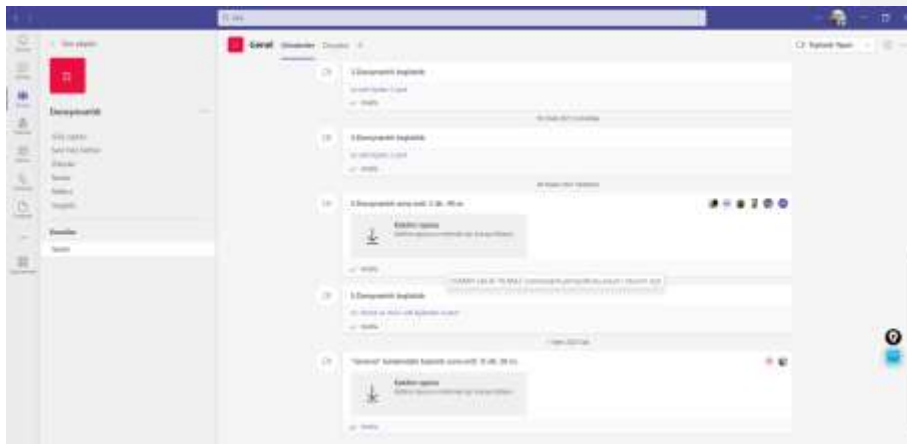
Ara

Tüm ekipler

D

Deneyselarttr

Genel Gönderiler Dosyalar

Toplantı Yapın

3.Deneyselrtt başlatıldı

Yanıtla

3.Deneyselrtt başlatıldı

Yanıtla

3.Deneyselrtt sona erdi: 1 dk. 49 sn

Kaydın işlenmesi

Yanıtla

3.Deneyselrtt başlatıldı

Yanıtla

"Deneysel" toplantısı kaydedildi sona erdi: 11 dk. 39 sn

Kaydın işlenmesi

Yanıtla